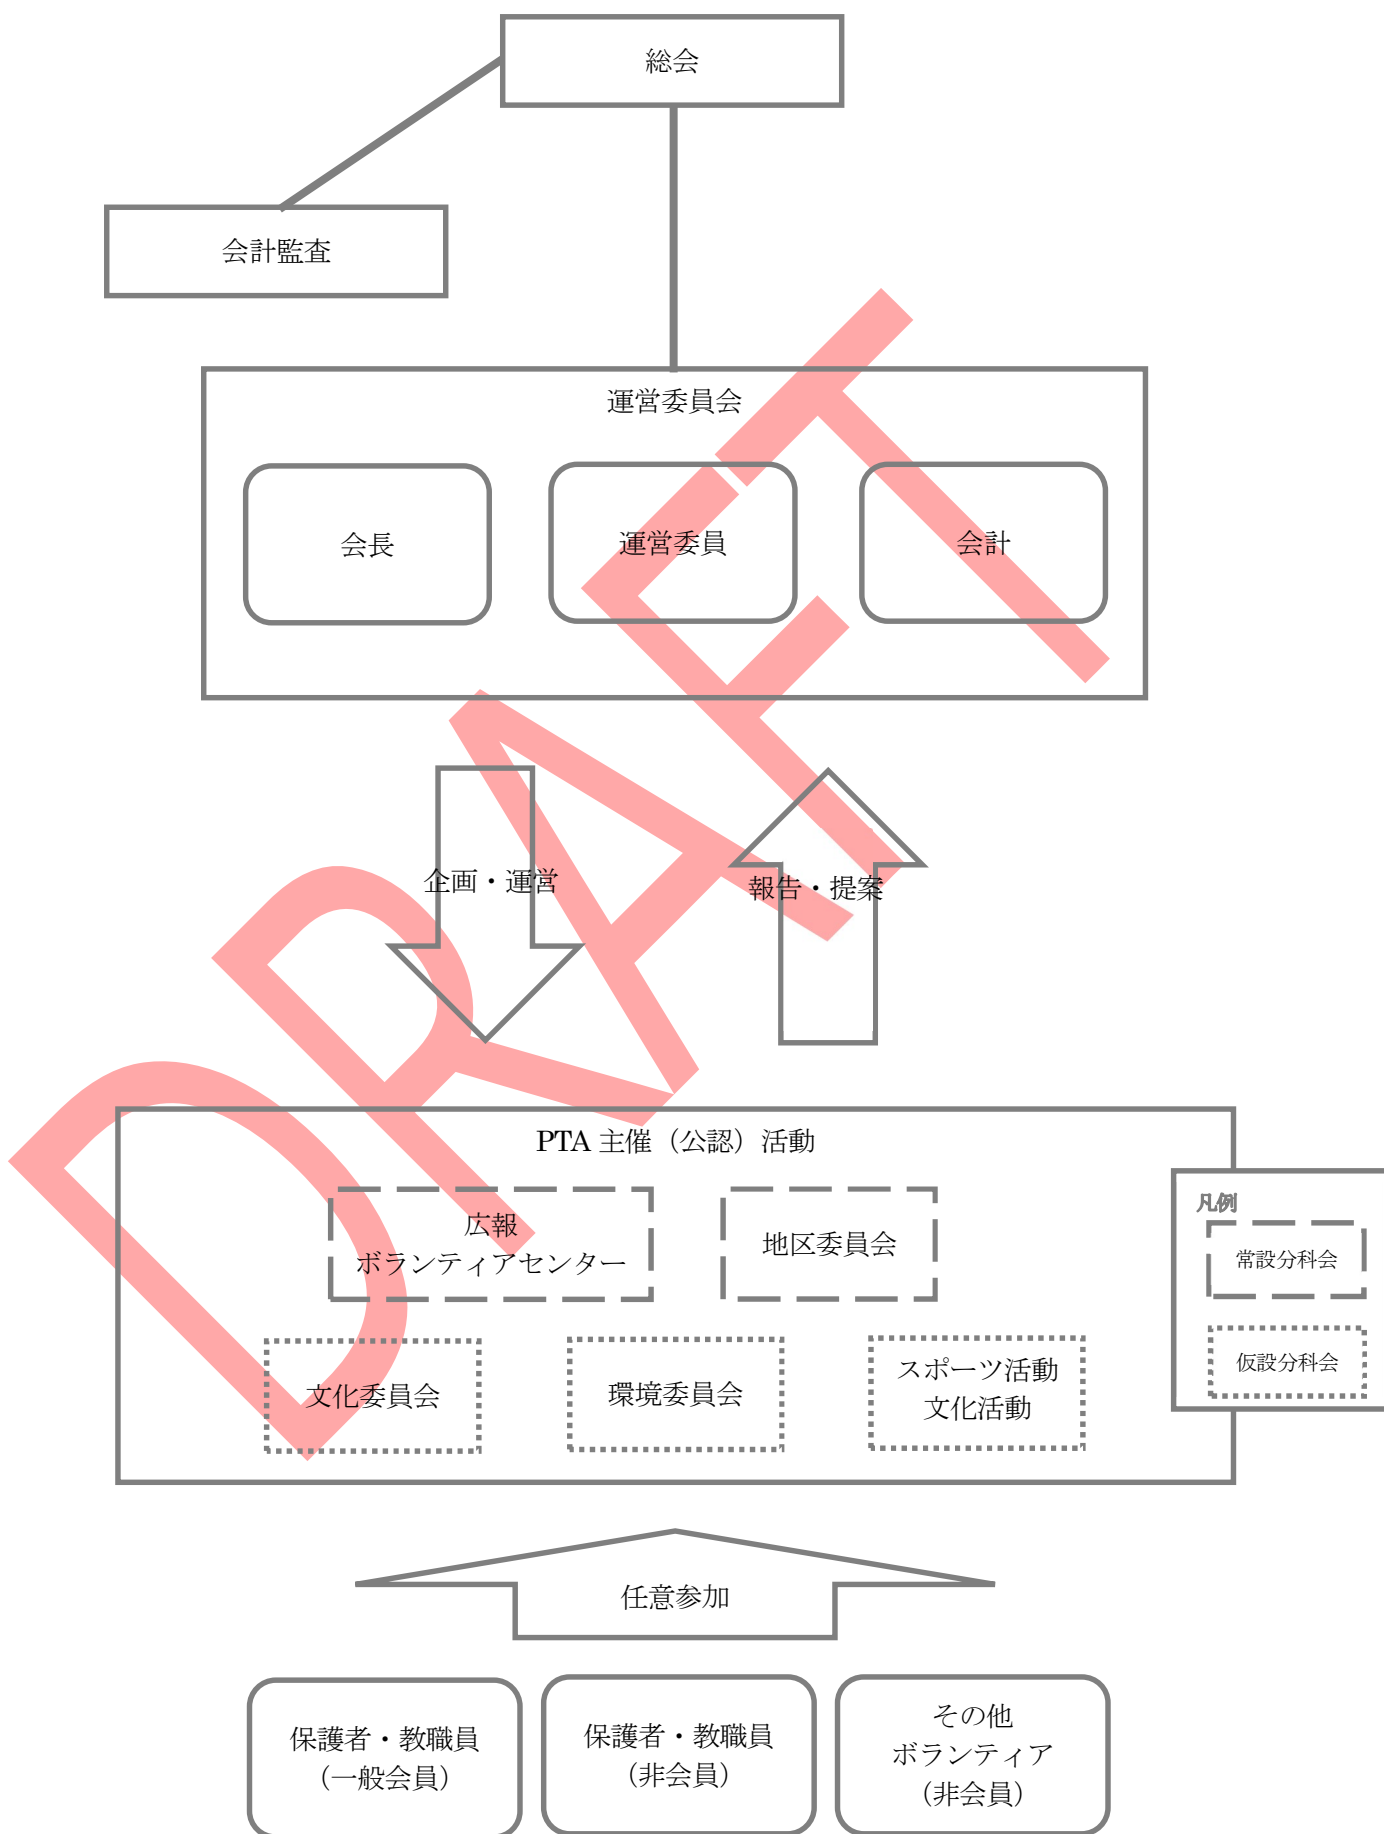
総会

会計監査

運営委員会

会長

運営委員

会計

企画・運営

報告・提案

PTA 主催（公認）活動

広報
ボランティアセンター

地区委員会

文化委員会

環境委員会

スポーツ活動
文化活動

凡例

常設分科会

仮設分科会

任意参加

保護者・教職員
(一般会員)

保護者・教職員
(非会員)

その他
ボランティア
(非会員)

DRAFT